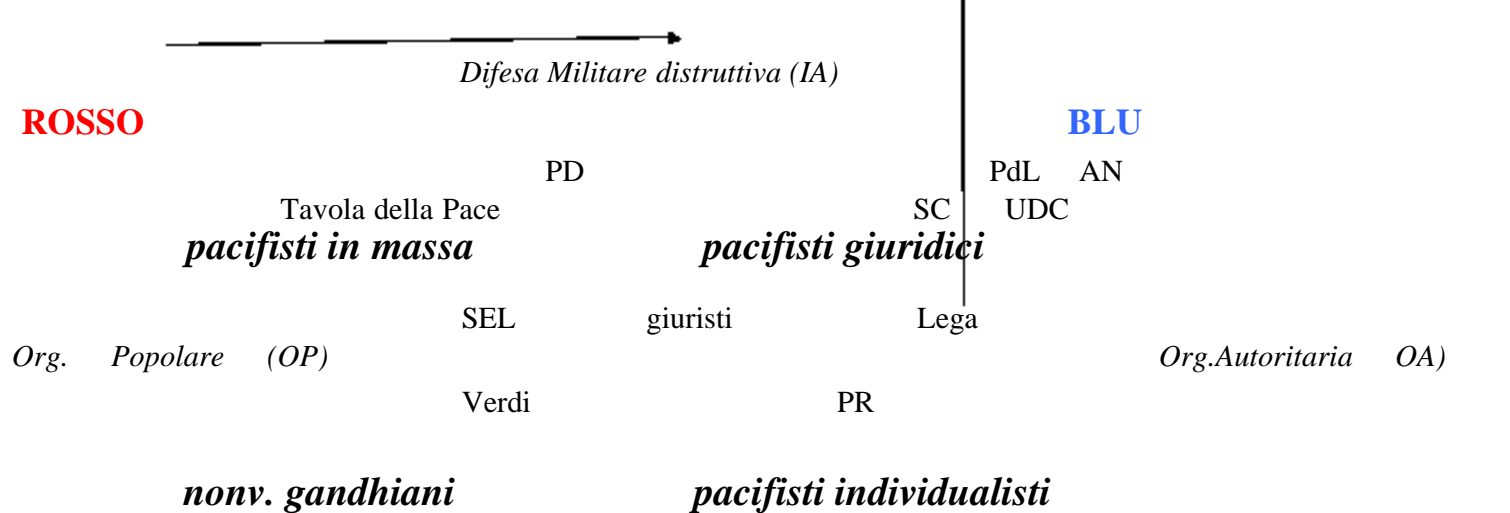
Difesa Militare distruttiva (IA)

ROSSO

BLU

PD

PdL AN

Tavola della Pace

SC UDC

pacifisti in massa

pacifisti giuridici

SEL giuristi Lega

Org. Popolare (OP)

Org.Autoritaria OA)

Verdi PR

nonv. gandhiani

pacifisti individualisti